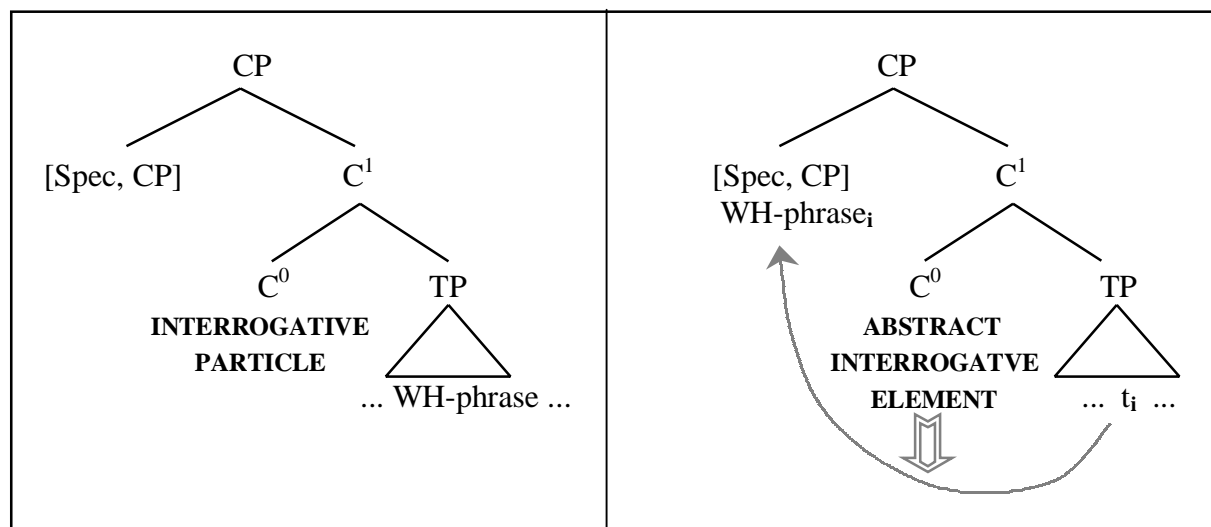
| CP<br>[Spec, CP] $C^1$<br>$C^0$ TP<br>**INTERROGATIVE PARTICLE**<br>... WH-phrase ... | CP<br>[Spec, CP] $C^1$<br>WH-phrase$_{\mathbf{i}}$<br>$C^0$ TP<br>**ABSTRACT INTERROGATVE ELEMENT**<br>... $t_{\mathbf{i}}$ ... |
|---|---|